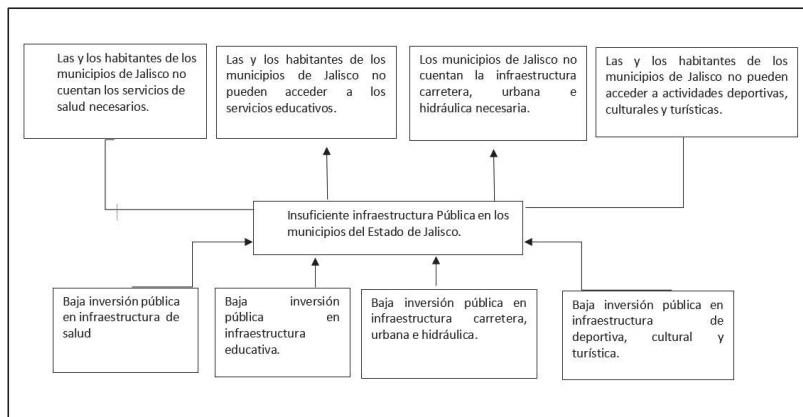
Las y los habitantes de los municipios de Jalisco no cuentan los servicios de salud necesarios.

Las y los habitantes de los municipios de Jalisco no pueden acceder a los servicios educativos.

Los municipios de Jalisco no cuentan la infraestructura carretera, urbana e hidráulica necesaria.

Las y los habitantes de los municipios de Jalisco no pueden acceder a actividades deportivas, culturales y turísticas.

Insuficiente infraestructura Pública en los municipios del Estado de Jalisco.

Baja inversión pública en infraestructura de salud

Baja inversión pública en infraestructura educativa.

Baja inversión pública en infraestructura carretera, urbana e hidráulica.

Baja inversión pública en infraestructura de deportiva, cultural y turística.